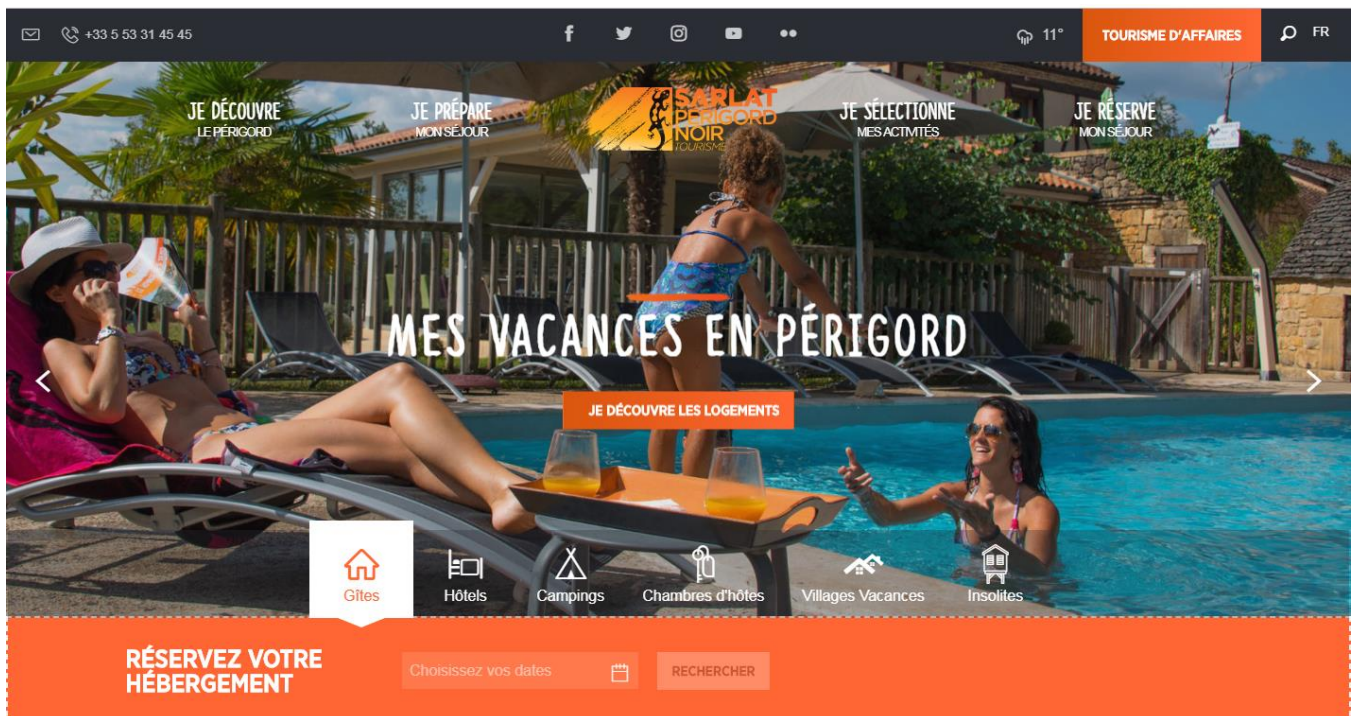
+33 5 53 31 45 45

11°

TOURISME D'AFFAIRES

FR

JE DÉCOUVRE
LE PÉRIGORD

JE PRÉPARE
MON SÉJOUR

SARLAT PÉRIGORD NOIR TOURISME

JE SÉLECTIONNE
MES ACTIVITÉS

JE RÉSERVE
MON SÉJOUR

MES VACANCES EN PÉRIGORD

JE DÉCOUVRE LES LOGEMENTS

Gîtes

Hôtels

Campings

Chambres d'hôtes

Villages Vacances

Insolites

RÉSERVEZ VOTRE HÉBERGEMENT

Choisissez vos dates

RECHERCHER